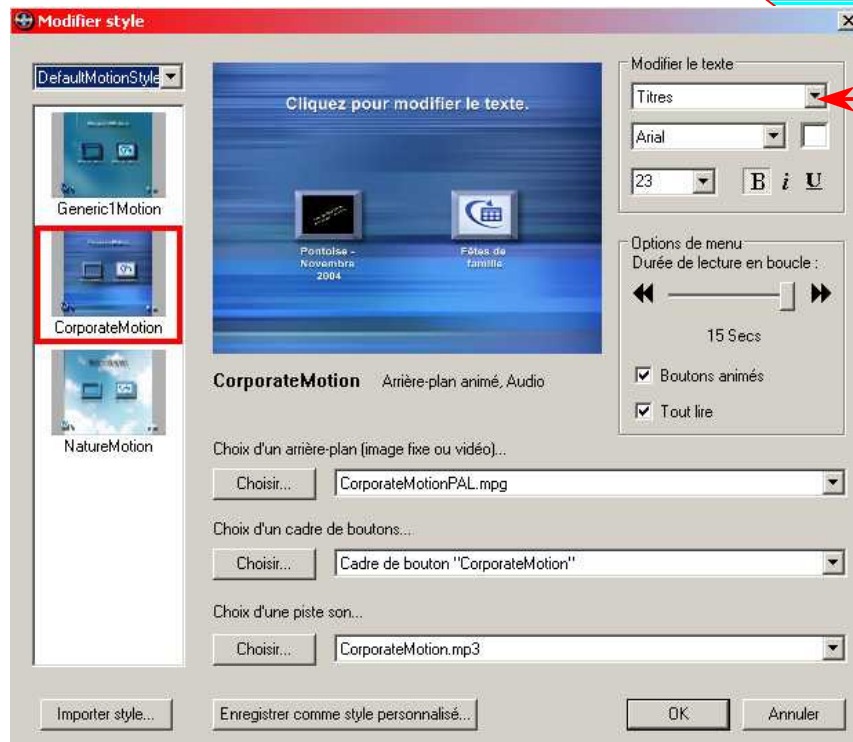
Modifier style

DefaultMotionStyle

Generic1Motion

CorporateMotion

NatureMotion

Cliquez pour modifier le texte.

Pontoise - Novembre 2004

Fêtes de famille

CorporateMotion Arrière-plan animé, Audio

Modifier le texte

Titres

Arial

23

B i U

Options de menu

Durée de lecture en boucle :

15 Secs

Boutons animés

Tout lire

Choix d'un arrière-plan (image fixe ou vidéo)...

Choisir...

CorporateMotionPAL.mpg

Choix d'un cadre de boutons...

Choisir...

Cadre de bouton "CorporateMotion"

Choix d'une piste son...

Choisir...

CorporateMotion.mp3

Importer style...

Enregistrer comme style personnalisé...

OK

Annuler